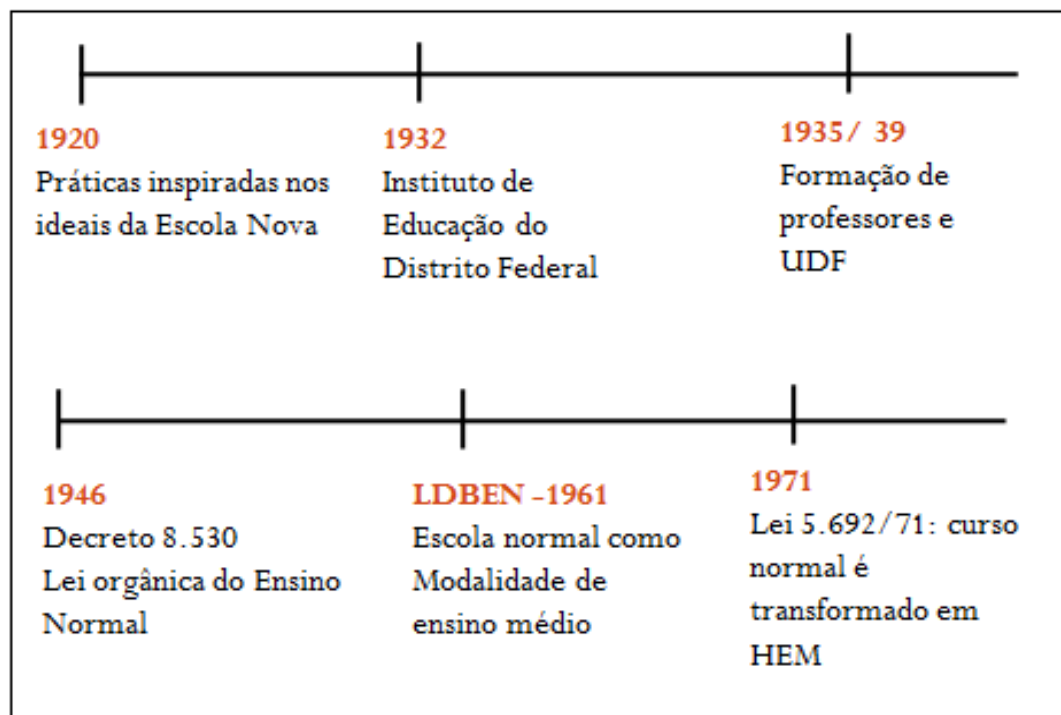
1920
Práticas inspiradas nos ideais da Escola Nova

1932
Instituto de Educação do Distrito Federal

1935/ 39
Formação de professores e UDF

1946
Decreto 8.530
Lei orgânica do Ensino Normal

LDBEN -1961
Escola normal como Modalidade de ensino médio

1971
Lei 5.692/71: curso normal é transformado em HEM